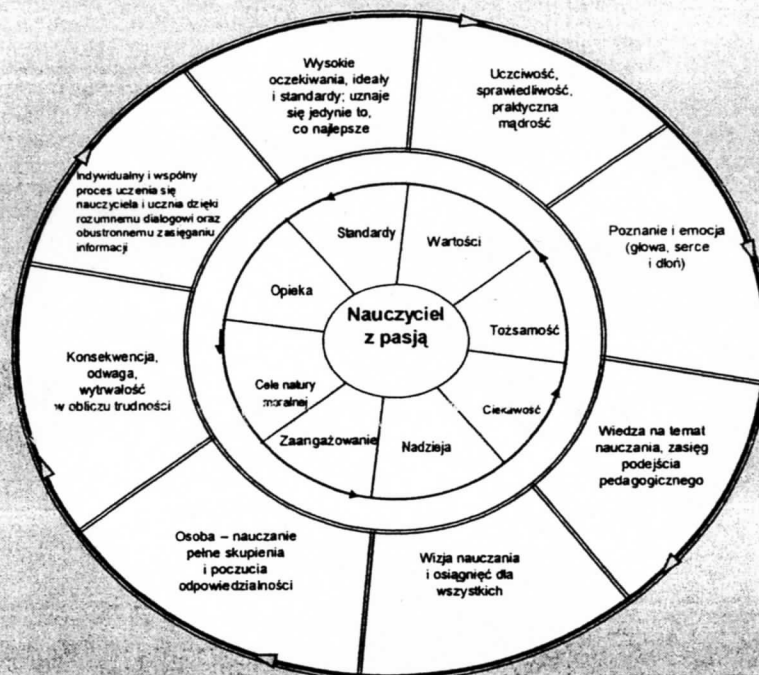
Wysokie oczekiwania, ideały i standardy; uznaje się jedynie to, co najlepsze

Uczciwość, sprawiedliwość, praktyczna mądrość

Indywidualny i wspólny proces uczenia się nauczyciela i ucznia dzięki rozumnemu dialogowi oraz obustronnemu zasięganiu informacji

Poznanie i emocja (głowa, serce i dłoń)

Konsekwencja, odwaga, wytrwałość w obliczu trudności

Wiedza na temat nauczania, zasięg podejścia pedagogicznego

Osoba – nauczanie pełne skupienia i poczucia odpowiedzialności

Wizja nauczania i osiągnięć dla wszystkich

Standardy

Wartości

Opieka

Tożsamość

Cele natury moralnej

Ciekawość

Zaangażowanie

Nadzieja

Nauczyciel z pasją